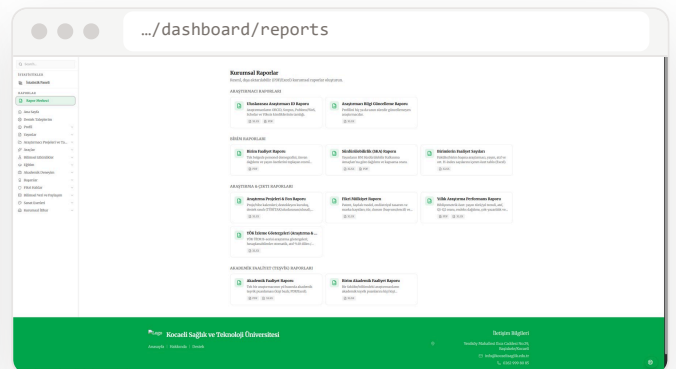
.../dashboard/reports

Q Search...

İSTATİSTİKLER

Istatistik Paneli

RAPORLAR

Rapor Merkezi

Ana Sayfa

Destek Talepleri

Profil

Yayınlar

Araştırma Projeleri ve Fo...

Ödüller

Bilimsel Etkinlikler

Eğitim

Akademik Ünvanlar

Kapsülde

Ofisi Bildiler

Bilimsel Yan ve Kapsayan

Sanat Eserleri

Uzmanlık Biliner

Kurumsal Raporlar

Tanımlı, diğer çıktılar ile TÜBİTAK'a kurumsal raporları oluşturun.

ARAŞTIRMACI RAPORLARI

Uluslararası Araştırmacı ID Raporu

Araştırmacı Bilgi Güncelleme Raporu

BİRİM RAPORLARI

Birim Faaliyet Raporu

Kütüphane (OKAŞ) Raporu

Birimlerin Faaliyet Sayıları

ARAŞTIRMA & ÇIKTI RAPORLARI

Araştırma Projeleri & Fon Raporu

Fikri Mülkiyet Raporu

Yıllık Araştırma Performans Raporu

YÖK İzleme Göstergeleri (Araştırma &...

AKADEMİK İNALİYET (TEŞVİK) RAPORLARI

Akademik Faaliyet Raporu

Birim Akademik Faaliyet Raporu

Kocaeli Sağlık ve Teknoloji Üniversitesi

İletişim Bilgileri